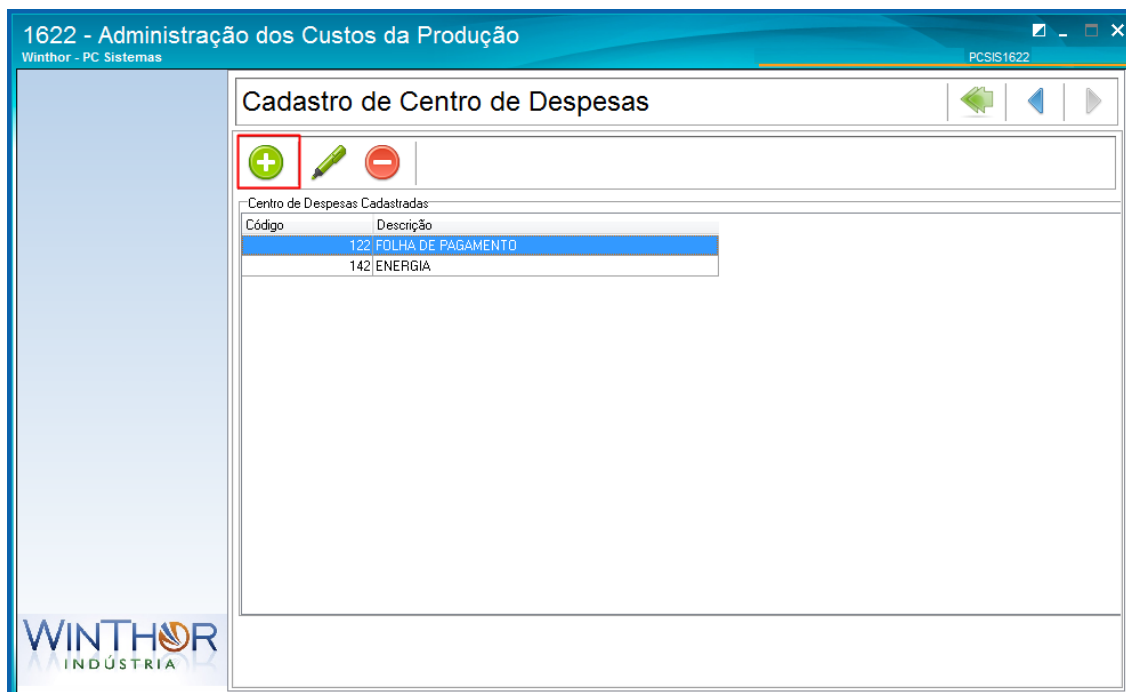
1622 - Administração dos Custos da Produção
Winthor - PC Sistemas
PCSIS1622

Cadastro de Centro de Despesas

Centro de Despesas Cadastradas

| Código | Descrição |
|---|---|
| 122 | FOLHA DE PAGAMENTO |
| 142 | ENERGIA |

WINTHOR
INDÚSTRIA